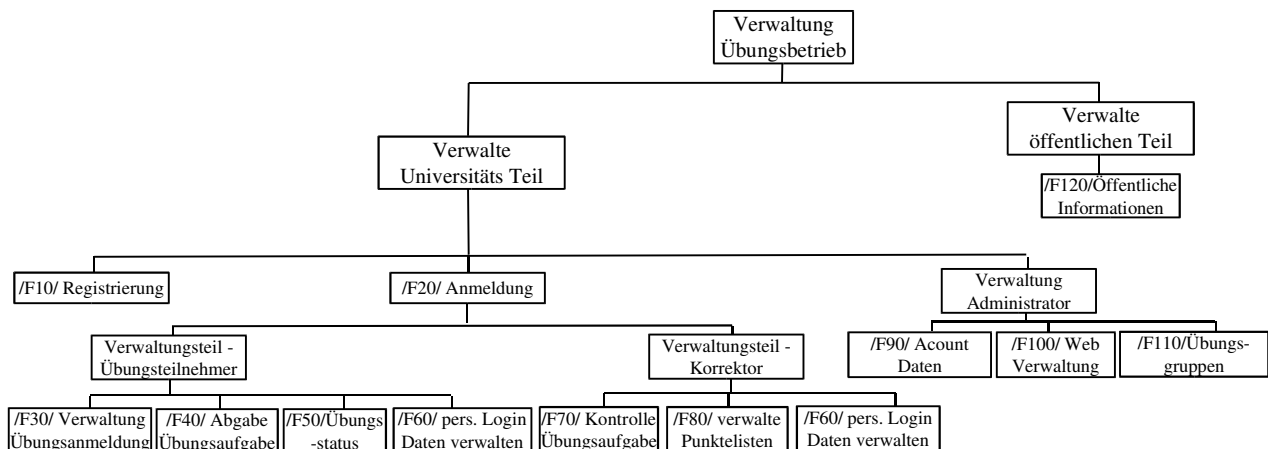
Verwaltung Übungsbetrieb

Verwalte Universitäts Teil

Verwalte öffentlichen Teil

/F120/Öffentliche Informationen

/F10/ Registrierung

/F20/ Anmeldung

Verwaltung Administrator

Verwaltungsteil - Übungsteilnehmer

Verwaltungsteil - Korrektor

/F90/ Acount Daten

/F100/ Web Verwaltung

/F110/Übungsgruppen

/F30/ Verwaltung Übungsanmeldung

/F40/ Abgabe Übungsaufgabe

/F50/Übungs -status

/F60/ pers. Login Daten verwalten

/F70/ Kontrolle Übungsaufgabe

/F80/ verwalte Punktelisten

/F60/ pers. Login Daten verwalten